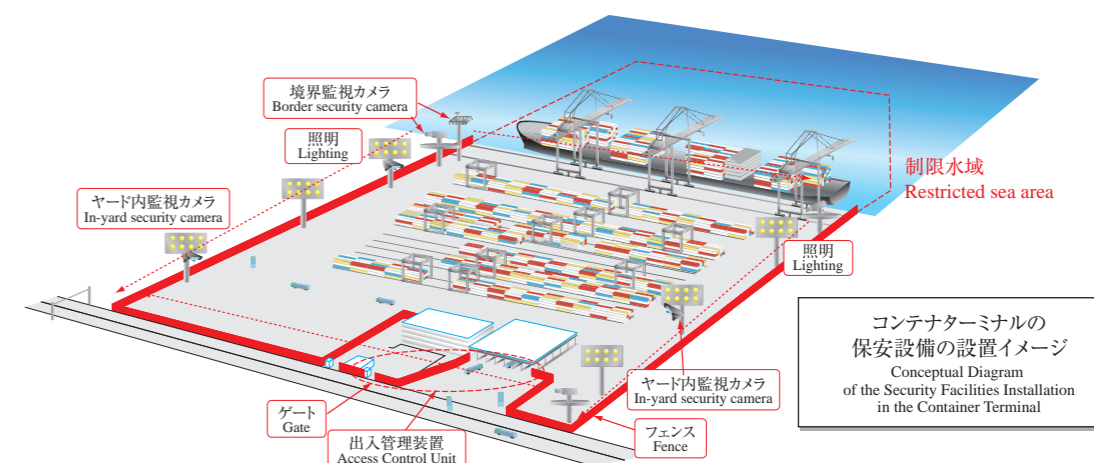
境界監視カメラ
Border security camera

照明
Lighting

ヤード内監視カメラ
In-yard security camera

制限水域
Restricted sea area

照明
Lighting

コンテナターミナルの
保安設備の設置イメージ
Conceptual Diagram
of the Security Facilities Installation
in the Container Terminal

ヤード内監視カメラ
In-yard security camera

ゲート
Gate

出入管理装置
Access Control Unit

フェンス
Fence